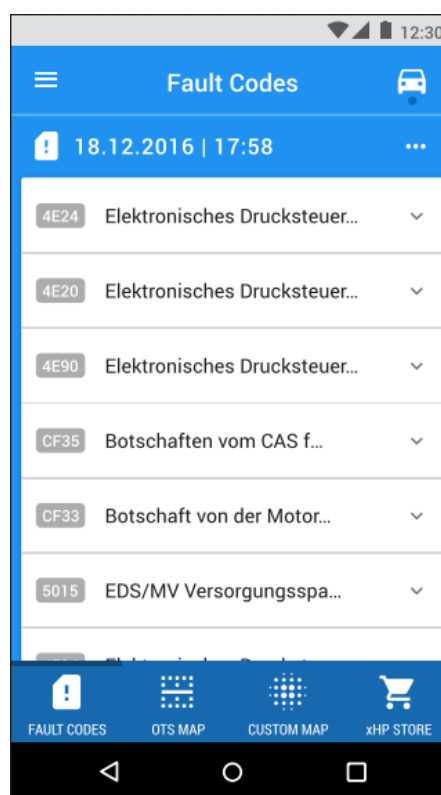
12:30

Fault Codes

18.12.2016 | 17:58

4E24 Elektronisches Drucksteuer...

4E20 Elektronisches Drucksteuer...

4E90 Elektronisches Drucksteuer...

CF35 Botschaften vom CAS f...

CF33 Botschaft von der Motor...

5015 EDS/MV Versorgungsspa...

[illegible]

FAULT CODES OTS MAP CUSTOM MAP xHP STORE